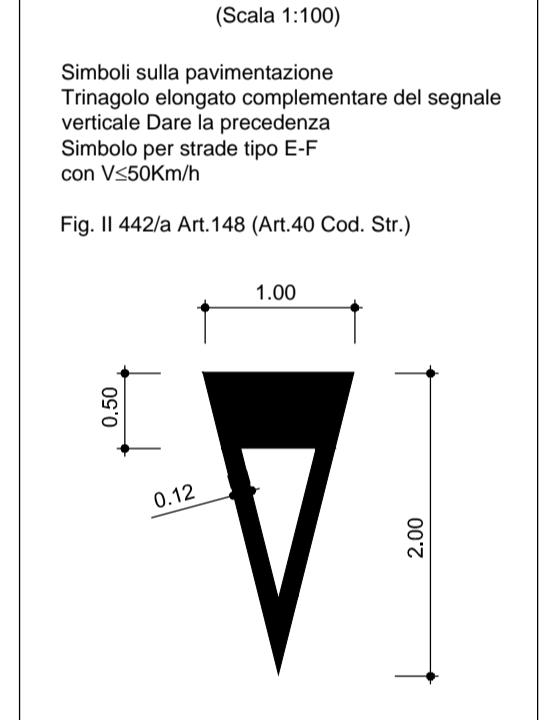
(Scala 1:100)

Simboli sulla pavimentazione
Trinagolo elongato complementare del segnale verticale Dare la precedenza
Simbolo per strade tipo E-F
con V≤50Km/h

Fig. II 442/a Art.148 (Art.40 Cod. Str.)

1.00

0.50

0.12

2.00